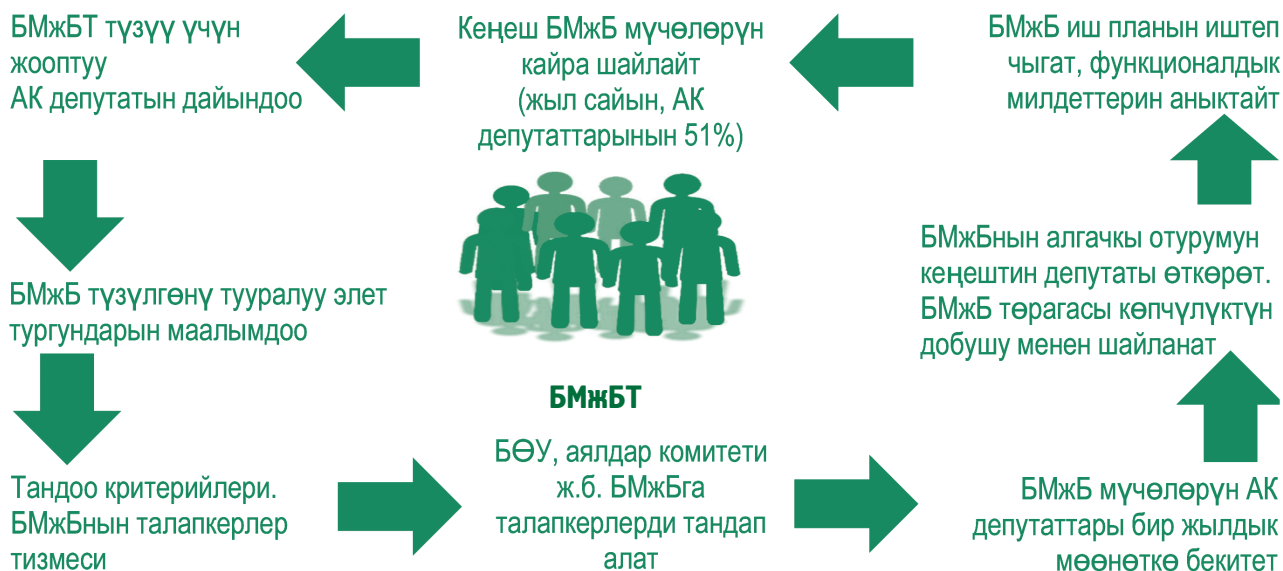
БМжБТ түзүү үчүн жооптуу АК депутатын дайындоо

Кеңеш БМжБ мүчөлөрүн кайра шайлайт (жыл сайын, АК депутаттарынын 51%)

БМжБ иш планын иштеп чыгат, функционалдык милдеттерин аныктайт

БМжБ түзүлгөнү тууралуу элет тургундарын маалымдоо

БМжБнын алгачкы отурумун кеңештин депутаты өткөрөт. БМжБ төрагасы көпчүлүктүн добушу менен шайланат

БМжБТ

Тандоо критерийлери. БМжБнын талапкерлер тизмеси

БӨУ, аялдар комитети ж.б. БМжБга талапкерлерди тандап алат

БМжБ мүчөлөрүн АК депутаттары бир жылдык мөөнөткө бекитет